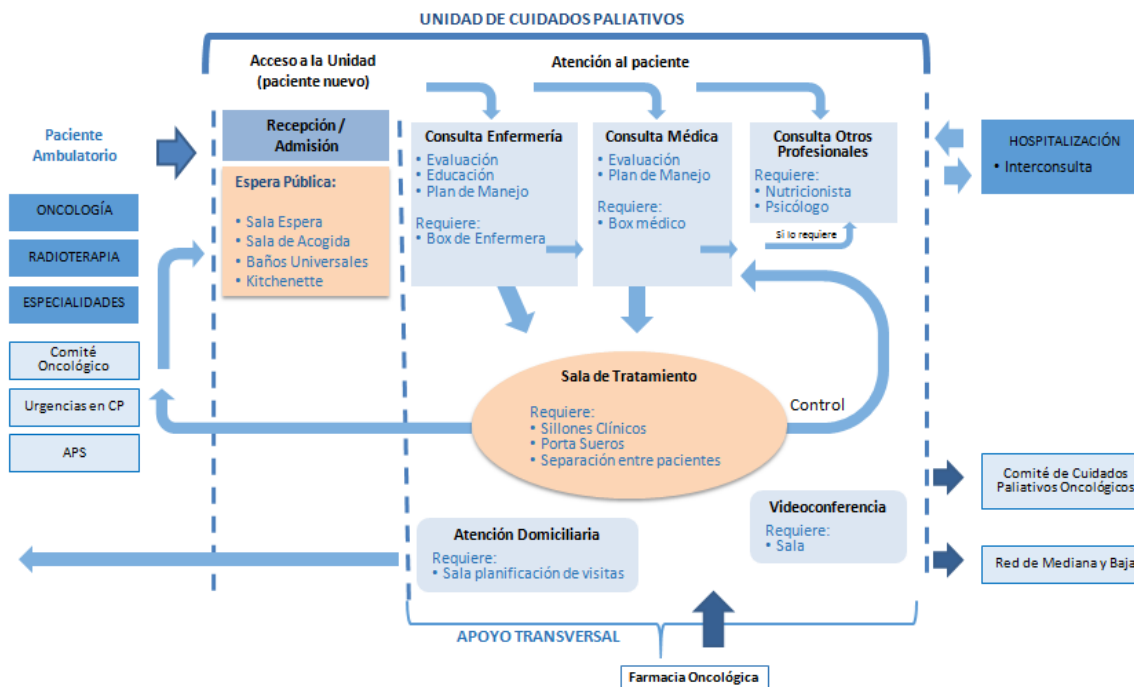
UNIDAD DE CUIDADOS PALIATIVOS

Acceso a la Unidad (paciente nuevo)

Atención al paciente

Paciente Ambulatorio

ONCOLOGÍA

RADIOTERAPIA

ESPECIALIDADES

Comité Oncológico

Urgencias en CP

APS

Recepción / Admisión

Espera Pública:
• Sala Espera
• Sala de Acogida
• Baños Universales
• Kitchenette

Consulta Enfermería
• Evaluación
• Educación
• Plan de Manejo
Requiere:
• Box de Enfermera

Consulta Médica
• Evaluación
• Plan de Manejo
Requiere:
• Box médico

Consulta Otros Profesionales
Requiere:
• Nutricionista
• Psicólogo

Si lo requiere

HOSPITALIZACIÓN
• Interconsulta

Sala de Tratamiento
Requiere:
• Sillones Clínicos
• Porta Sueros
• Separación entre pacientes

Control

Comité de Cuidados Paliativos Oncológicos

Videoconferencia
Requiere:
• Sala

Red de Mediana y Baja

Atención Domiciliaria
Requiere:
• Sala planificación de visitas

APOYO TRANSVERSAL

Farmacia Oncológica